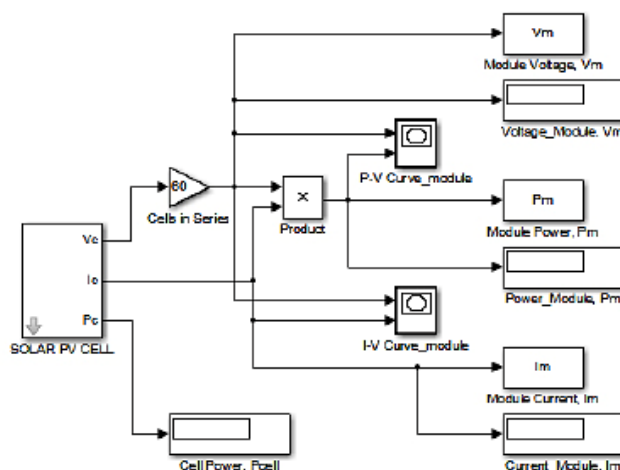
Vm
Module Voltage, Vm

Voltage_Module, Vm

P-V Curve_module

60
Cells in Series

×
Product

Pm
Module Power, Pm

Power_Module, Pm

Vc
Ic
Pc
SOLAR PV CELL

I-V Curve_module

Im
Module Current, Im

Cell Power, Pcell

Current_Module, Im